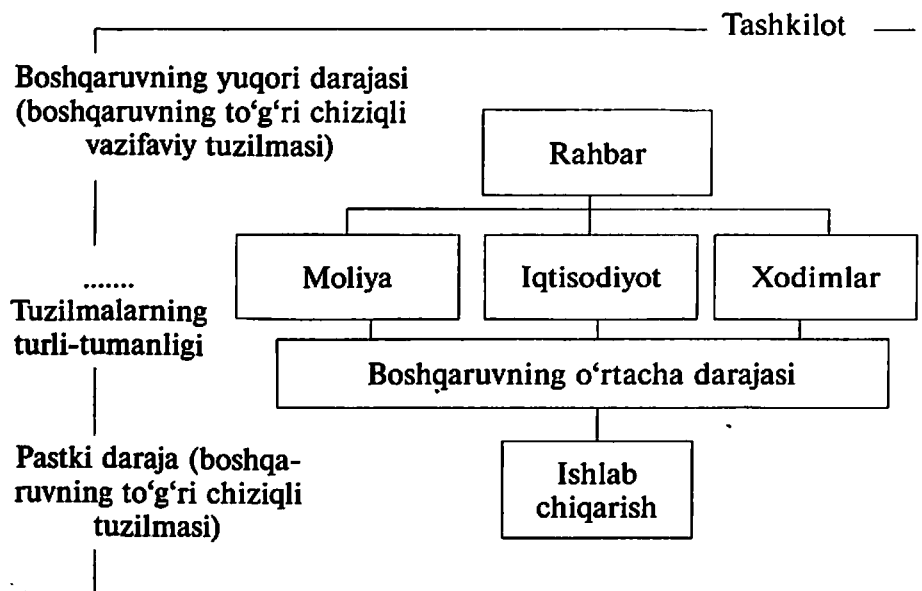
Tashkilot

Boshqaruvning yuqori darajasi (boshqaruvning to‘g‘ri chiziqli vazifaviy tuzilmasi)

Rahbar

.......
Tuzilmalarning turli-tumanligi

Moliya

Iqtisodiyot

Xodimlar

Boshqaruvning o‘rtacha darajasi

Pastki daraja (boshqaruvning to‘g‘ri chiziqli tuzilmasi)

Ishlab chiqarish